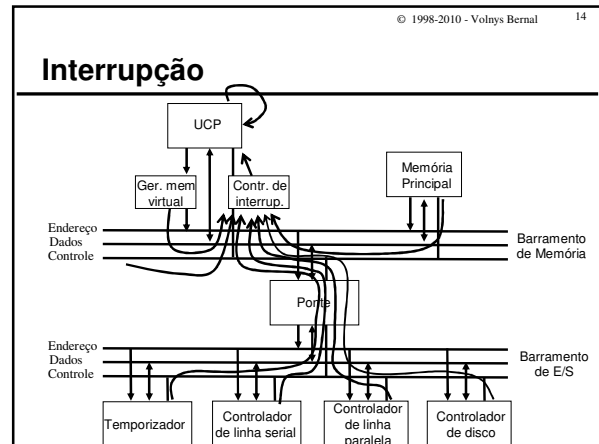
© 1998-2010 - Volnys Bernal 14

Interrupção

UCP

Ger. mem virtual

Contr. de interrup.

Memória Principal

Endereço
Dados
Controle

Barramento de Memória

Ponte

Endereço
Dados
Controle

Barramento de E/S

Temporizador

Controlador de linha serial

Controlador de linha paralela

Controlador de disco